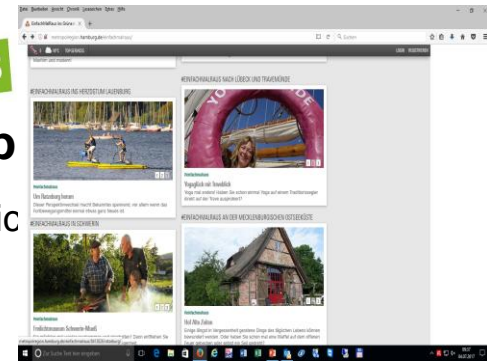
Datei Bearbeiten Ansicht Chronik Lesezeichen Extras Hilfe

#einfachMalRaus ins Grüne

metropolregion.hamburg.de/einfachmalraus/

Suchen

LOGIN REGISTRIEREN

#EINFACHMALRAUS NACH LÜBECK UND TRAVEMÜNDE

#EINFACHMALRAUS INS HERZOGTUM LAUENBURG

Um Ratzeburg herum

Yogaglück mit Seeanblick

#EINFACHMALRAUS IN SCHWERIN

#EINFACHMALRAUS AN DER MECKLENBURGISCHEN OSTSEEKÜSTE

Freilichtmuseum Schwerin-Mueß

Hof Alte Zeiten

b

o

ic

Zur Suche Text hier eingeben